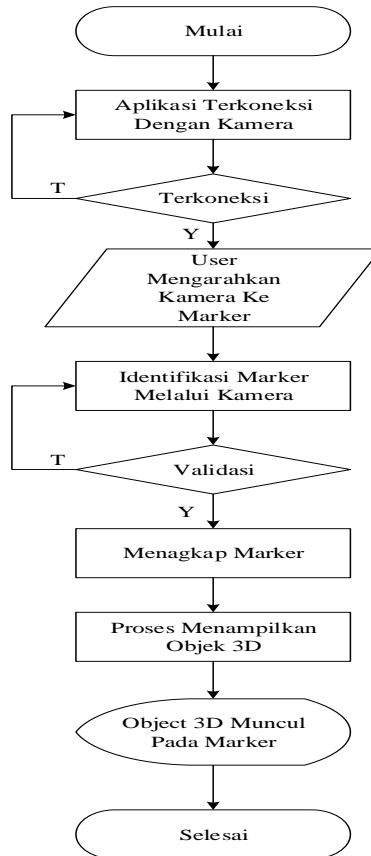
Mulai

Aplikasi Terkoneksi Dengan Kamera

T

Terkoneksi

Y

User Mengarahkan Kamera Ke Marker

Identifikasi Marker Melalui Kamera

T

Validasi

Y

Menagkap Marker

Proses Menampilkan Objek 3D

Object 3D Muncul Pada Marker

Selesai